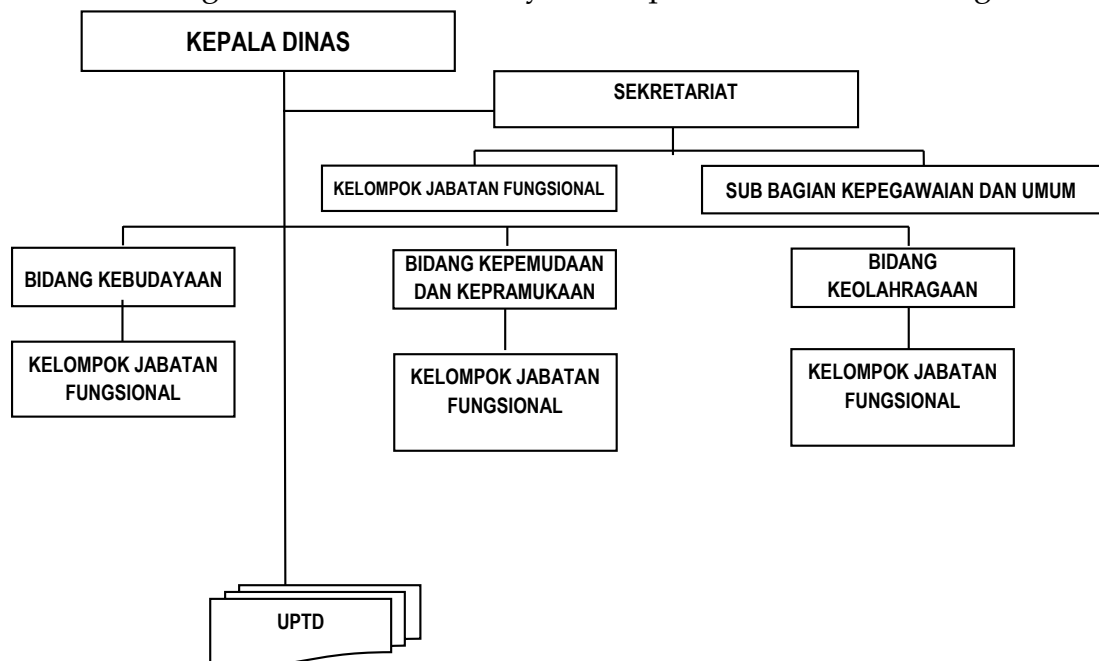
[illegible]

KEPALA DINAS

SEKRETARIAT

KELOMPOK JABATAN FUNGSIONAL

SUB BAGIAN KEPEGAWAIAN DAN UMUM

BIDANG KEBUDAYAAN

KELOMPOK JABATAN FUNGSIONAL

BIDANG KEPEMUDAAN DAN KEPRAMUKAAN

KELOMPOK JABATAN FUNGSIONAL

BIDANG KEOLAHRAGAAN

KELOMPOK JABATAN FUNGSIONAL

UPTD